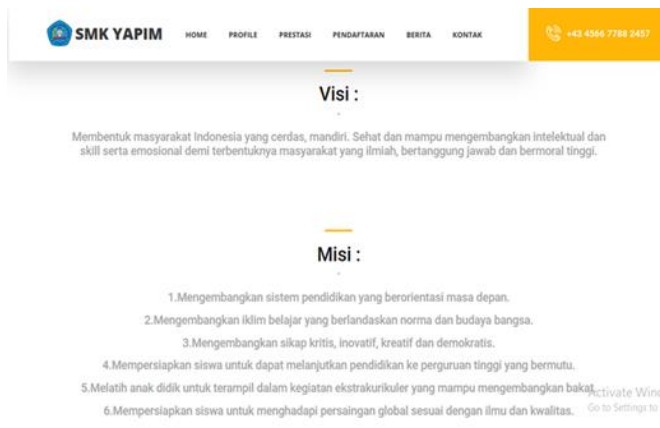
SMK YAPIM HOME PROFILE PRESTASI PENDAFTARAN BERITA KONTAK +43 4566 7788 2457

Visi :

Membentuk masyarakat Indonesia yang cerdas, mandiri. Sehat dan mampu mengembangkan intelektual dan skill serta emosional demi terbentuknya masyarakat yang ilmiah, bertanggung jawab dan bermoral tinggi.

Misi :

1.Mengembangkan sistem pendidikan yang berorientasi masa depan.

2.Mengembangkan iklim belajar yang berlandaskan norma dan budaya bangsa.

3.Mengembangkan sikap kritis, inovatif, kreatif dan demokratis.

4.Mempersiapkan siswa untuk dapat melanjutkan pendidikan ke perguruan tinggi yang bermutu.

5.Melatih anak didik untuk terampil dalam kegiatan ekstrakurikuler yang mampu mengembangkan bakat.

6.Mempersiapkan siswa untuk menghadapi persaingan global sesuai dengan ilmu dan kwalitas.

Activate Wind
Go to Settings to